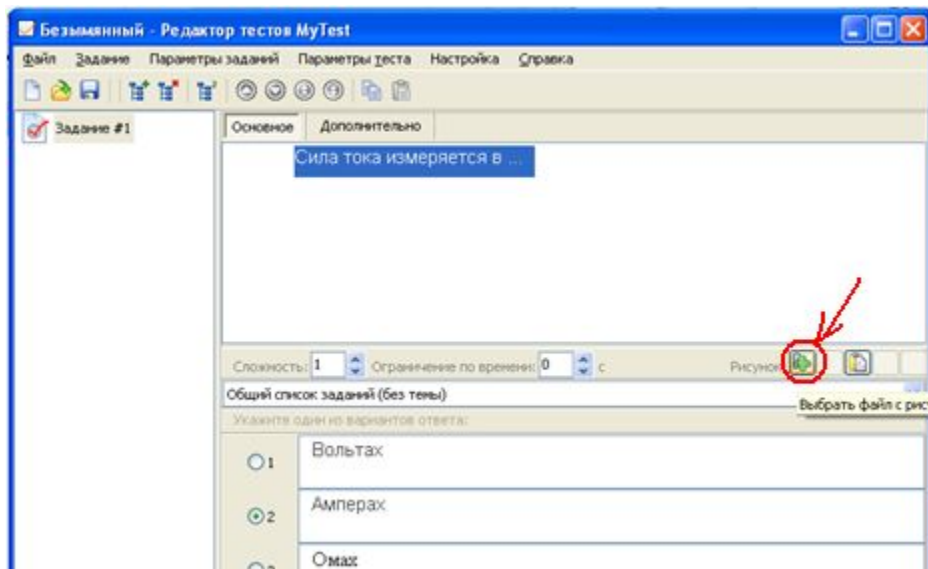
Безымянный - Редактор тестов MyTest

Файл Задание Параметры заданий Параметры теста Настройка Справка

Задание #1

Основное Дополнительно

Сила тока измеряется в ...

Сложность: 1 Ограничение по времени: 0 с Рисунок

Общий список заданий (без темы)

Выбрать файл с рис

Укажите один из вариантов ответа:

1 Вольтах

2 Амперах

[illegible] Омах